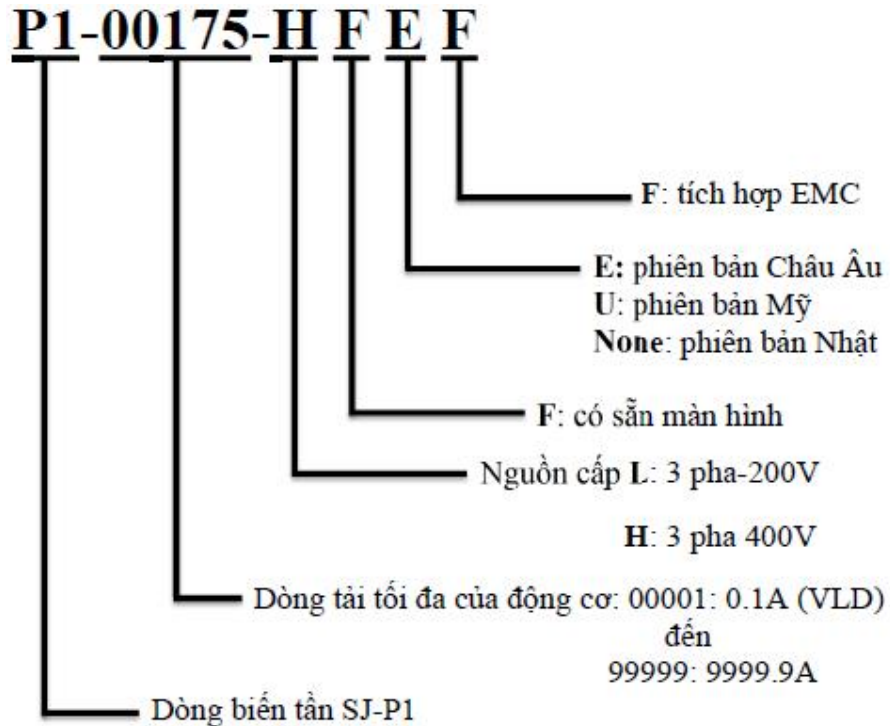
P1-00175-H F E F

F: tích hợp EMC

E: phiên bản Châu Âu
U: phiên bản Mỹ
None: phiên bản Nhật

F: có sẵn màn hình

Nguồn cấp L: 3 pha-200V

H: 3 pha 400V

Dòng tải tối đa của động cơ: 00001: 0.1A (VLD) đến 99999: 9999.9A

Dòng biến tần SJ-P1